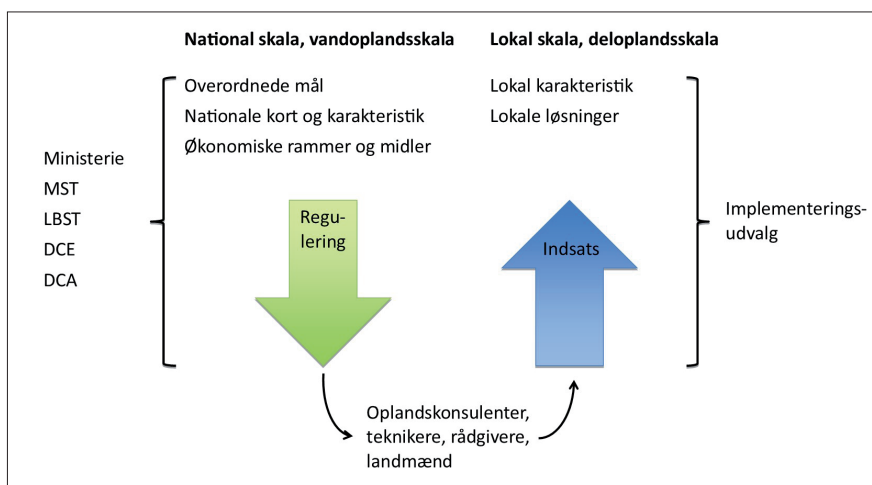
National skala, vandoplandsskala

Lokal skala, deloplandsskala

Overordnede mål
Nationale kort og karakteristik
Økonomiske rammer og midler

Lokal karakteristik
Lokale løsninger

Ministerie
MST
LBST
DCE
DCA

Regu-
lering

Indsats

Implementerings-
udvalg

Oplandskonsulenter,
teknikere, rådgivere,
landmænd